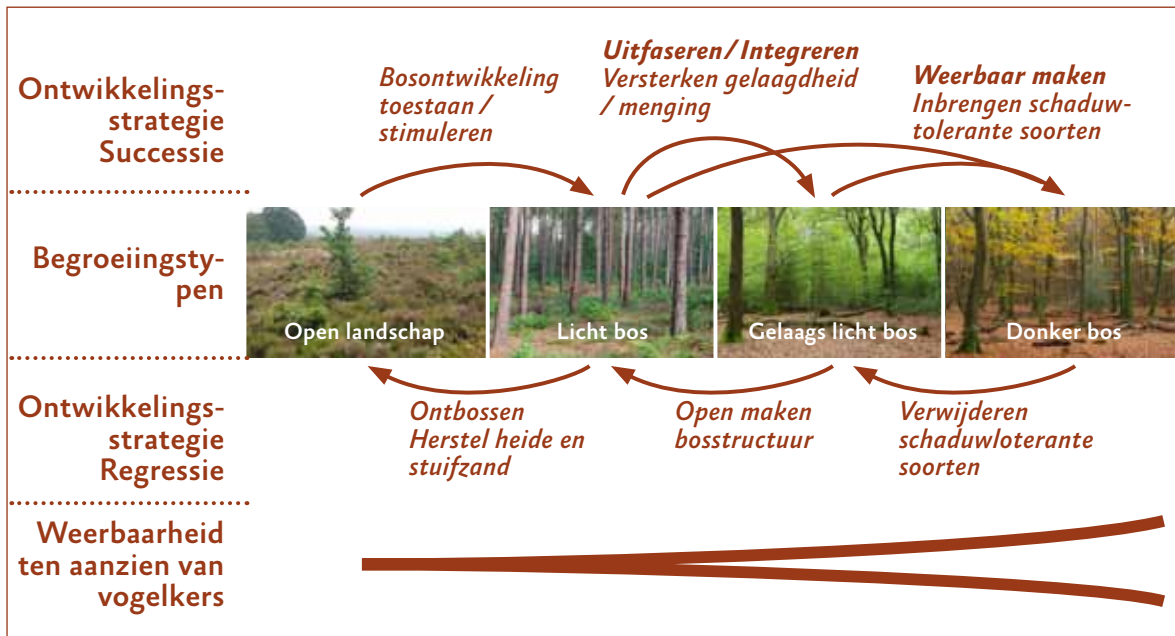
Ontwikkelingsstrategie Successie

Bosontwikkeling toestaan / stimuleren

Uitfaseren / Integreren
Versterken gelaagdheid / menging

Weerbaar maken
Inbrengen schaduwtolerante soorten

Begroeiingstypen

Open landschap

Licht bos

Gelaags licht bos

Donker bos

Ontwikkelingsstrategie Regressie

Ontbossen
Herstel heide en stuifzand

Open maken bosstructuur

Verwijderen schaduwloterante soorten

Weerbaarheid ten aanzien van vogelkers